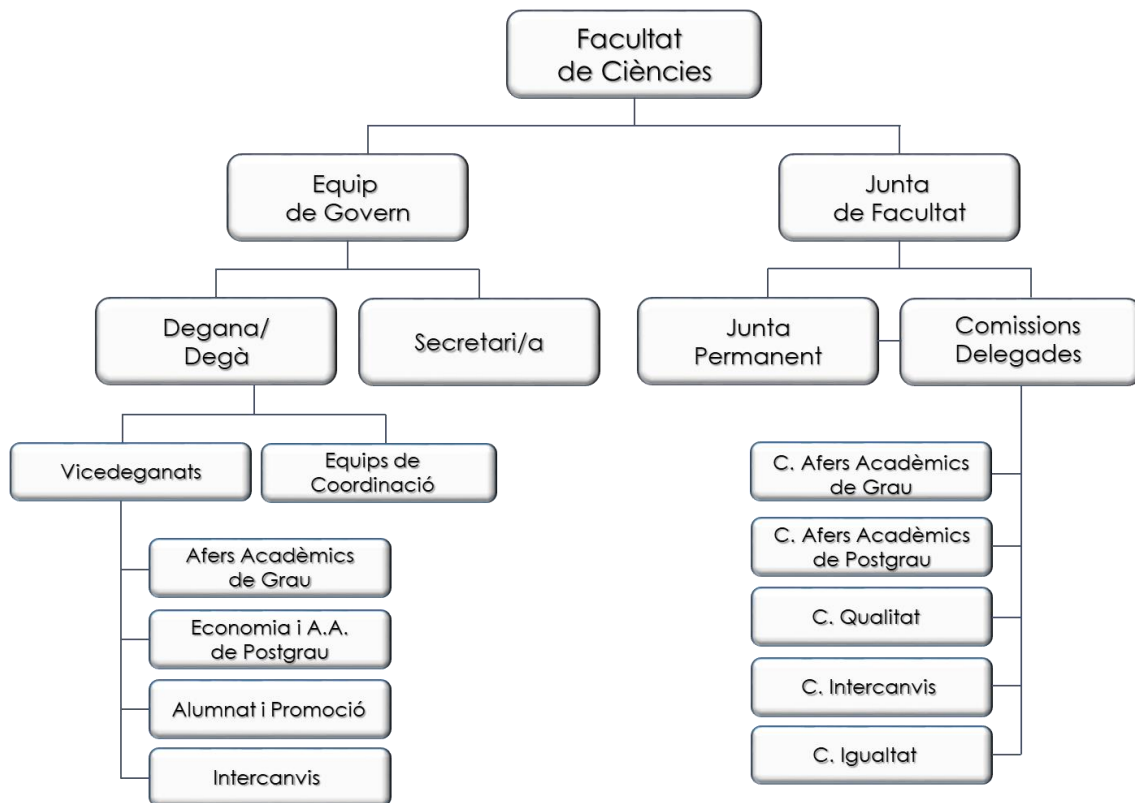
Facultat de Ciències

Equip de Govern

Junta de Facultat

Degana/ Degà

Secretari/a

Junta Permanent

Comissions Delegades

Vicedeganats

Equips de Coordinació

Afers Acadèmics de Grau

Economia i A.A. de Postgrau

Alumnat i Promoció

Intercanvis

C. Afers Acadèmics de Grau

C. Afers Acadèmics de Postgrau

C. Qualitat

C. Intercanvis

C. Igualtat